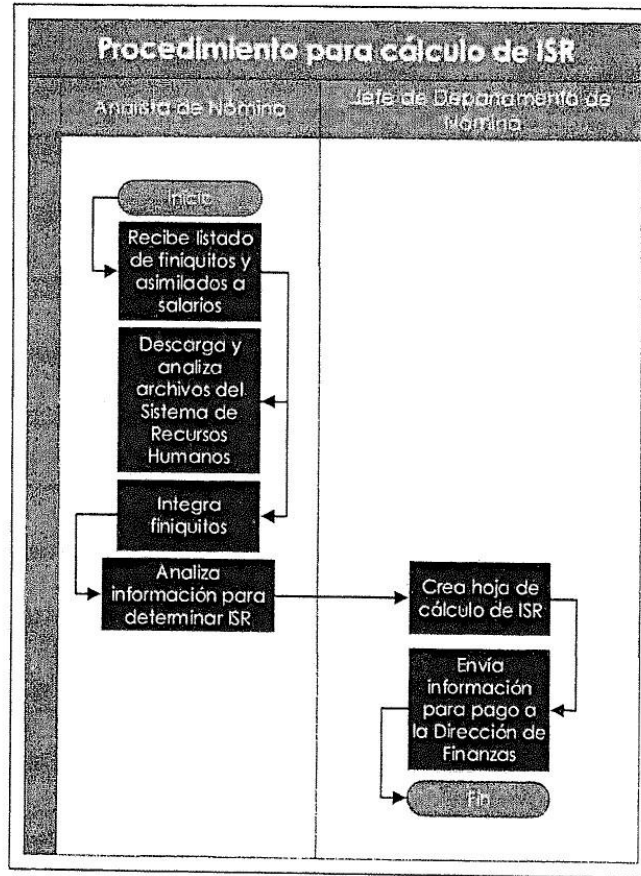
Procedimiento para cálculo de ISR

| Analista de Nómina | Jefe de Departamento de Nómina |
|---|---|

Inicio

Recibe listado de finiquitos y asimilados a salarios

Descarga y analiza archivos del Sistema de Recursos Humanos

Integra finiquitos

Analiza información para determinar ISR

Crea hoja de cálculo de ISR

Envía información para pago a la Dirección de Finanzas

Fin